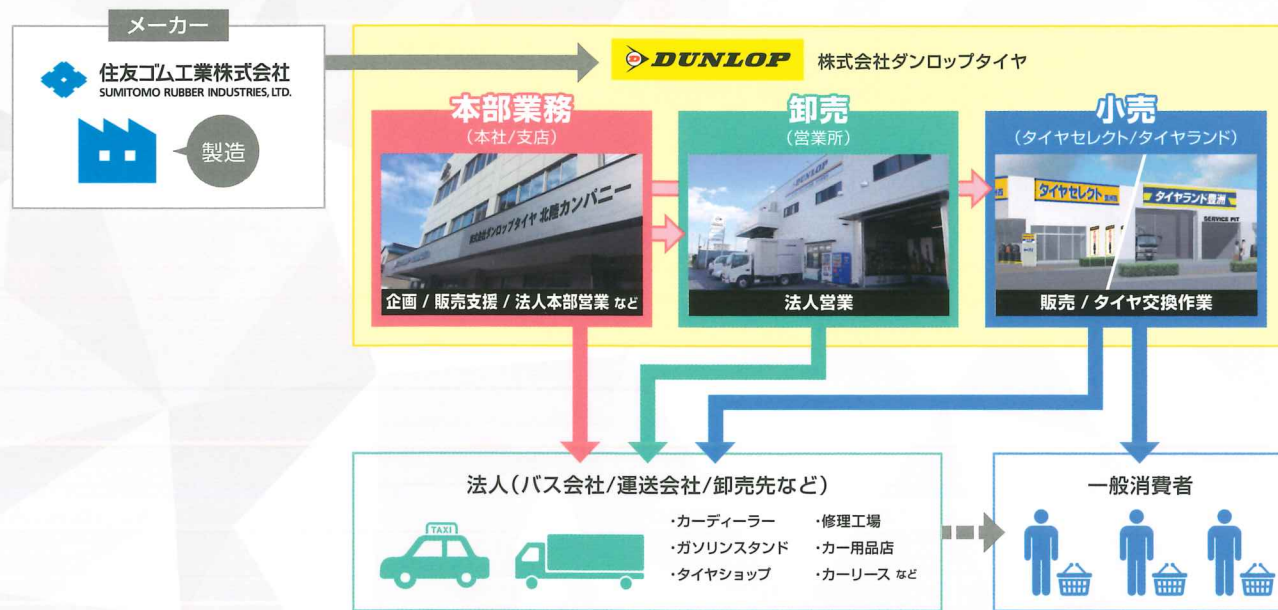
メーカー

住友ゴム工業株式会社
SUMITOMO RUBBER INDUSTRIES, LTD.

製造

DUNLOP 株式会社ダンロップタイヤ

本部業務
(本社/支店)

株式会社ダンロップタイヤ 北陸カンパニー

企画 / 販売支援 / 法人本部営業 など

卸売
(営業所)

DUNLOP

法人営業

小売
(タイヤセレクト/タイヤランド)

タイヤセレクト
タイヤランド 豊洲
SERVICE PIT

販売 / タイヤ交換作業

法人(バス会社/運送会社/卸売先など)

TAXI

・カーディーラー
・ガソリンスタンド
・タイヤショップ
・修理工場
・カー用品店
・カーリース など

一般消費者